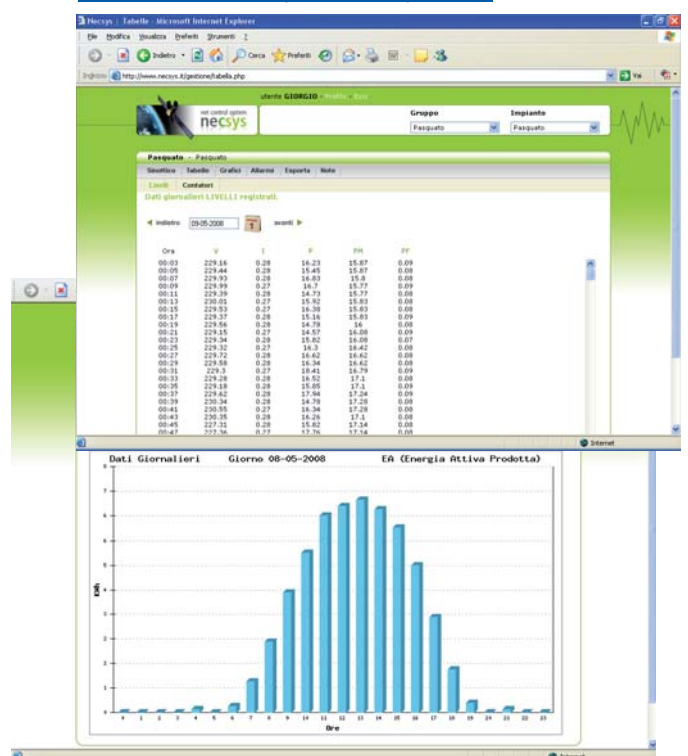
Necsys | Tabelle - Microsoft Internet Explorer

File Modifica Visualizza Preferiti Strumenti ?

Indietro Cerca Preferiti

Indirizzo http://www.necsys.it/gestione/tabella.php

Vai

utente GIORGIO - Profilo - Esci

net control system
necsys

Gruppo
Pasquato

Impianto
Pasquato

Pasquato - Pasquato

Sinottico Tabelle Grafici Allarmi Esporta Note

Livelli Contatori

Dati giornalieri LIVELLI registrati.

indietro 09-05-2008 avanti

| Ora | V | I | P | PM | PF |
|---|---|---|---|---|---|
| 00:03 | 229.16 | 0.28 | 16.23 | 15.87 | 0.09 |
| 00:05 | 229.44 | 0.28 | 15.45 | 15.87 | 0.08 |
| 00:07 | 229.93 | 0.28 | 16.83 | 15.8 | 0.08 |
| 00:09 | 229.99 | 0.27 | 16.7 | 15.77 | 0.09 |
| 00:11 | 229.39 | 0.28 | 14.73 | 15.77 | 0.08 |
| 00:13 | 230.01 | 0.27 | 15.92 | 15.83 | 0.08 |
| 00:15 | 229.53 | 0.27 | 16.38 | 15.83 | 0.08 |
| 00:17 | 229.37 | 0.28 | 15.16 | 15.83 | 0.09 |
| 00:19 | 229.56 | 0.28 | 14.78 | 16 | 0.08 |
| 00:21 | 229.15 | 0.27 | 14.57 | 16.08 | 0.09 |
| 00:23 | 229.34 | 0.28 | 15.82 | 16.08 | 0.07 |
| 00:25 | 229.32 | 0.27 | 16.3 | 16.42 | 0.08 |
| 00:27 | 229.72 | 0.28 | 16.62 | 16.62 | 0.08 |
| 00:29 | 229.58 | 0.28 | 16.34 | 16.62 | 0.08 |
| 00:31 | 229.3 | 0.27 | 18.41 | 16.79 | 0.09 |
| 00:33 | 229.28 | 0.28 | 16.52 | 17.1 | 0.08 |
| 00:35 | 229.18 | 0.28 | 15.85 | 17.1 | 0.09 |
| 00:37 | 229.62 | 0.28 | 17.94 | 17.24 | 0.09 |
| 00:39 | 230.34 | 0.28 | 14.78 | 17.28 | 0.08 |
| 00:41 | 230.55 | 0.27 | 16.34 | 17.28 | 0.08 |
| 00:43 | 230.35 | 0.28 | 16.26 | 17.1 | 0.08 |
| 00:45 | 227.31 | 0.28 | 15.82 | 17.14 | 0.08 |
| 00:47 | 227.36 | 0.27 | 17.76 | 17.14 | 0.08 |

Internet

Dati Giornalieri Giorno 08-05-2008 EA (Energia Attiva Prodotta)

kWh

7 6 5 4 3 2 1 0

1 2 3 4 5 6 7 8 9 10 11 12 13 14 15 16 17 18 19 20 21 22 23

Ore

Internet